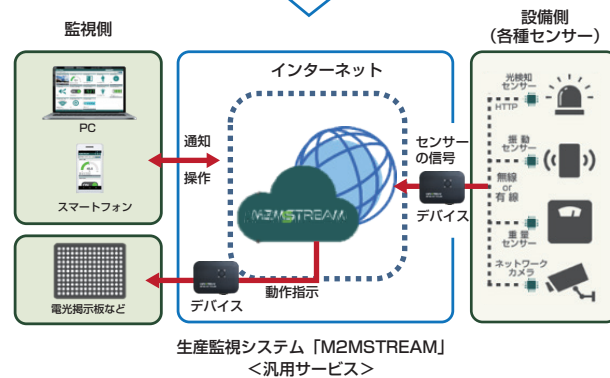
監視側

設備側
（各種センサー）

インターネット

PC

スマートフォン

通知

操作

センサーの信号

デバイス

M2MSTREAM

光検知センサー

HTTP

振動センサー

無線
or
有線

重量センサー

ネットワークカメラ

電光掲示板など

デバイス

動作指示

生産監視システム「M2MSTREAM」
＜汎用サービス＞